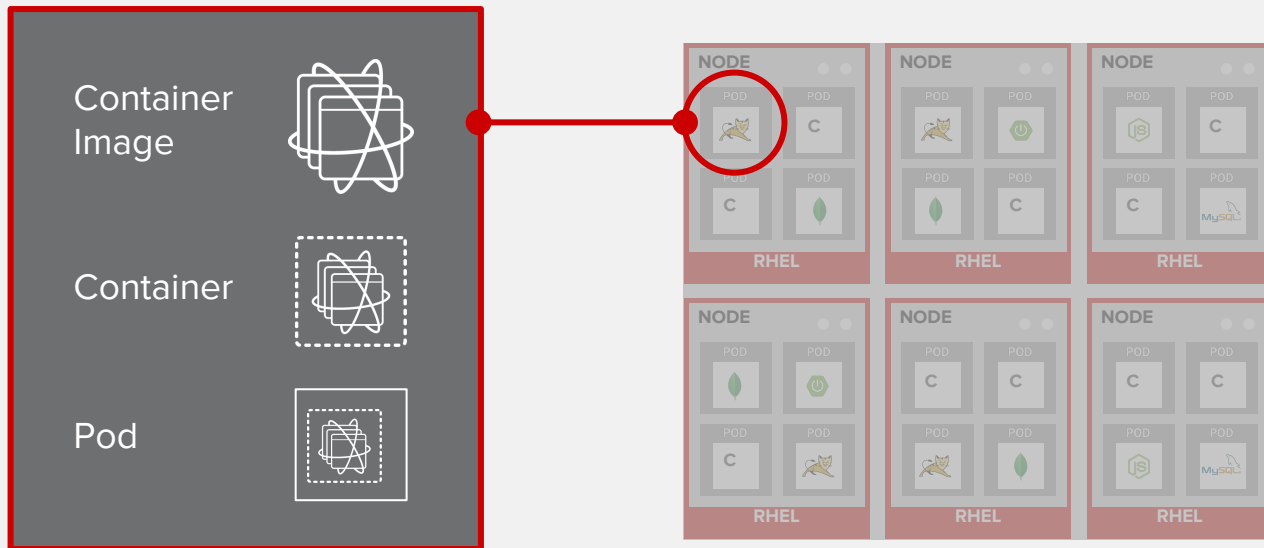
Container Image

Container

Pod

NODE

POD

POD

C

POD

C

POD

RHEL

NODE

POD

POD

POD

POD

C

RHEL

NODE

POD

POD

C

POD

C

POD

MySQL

RHEL

NODE

POD

POD

POD

C

POD

RHEL

NODE

POD

C

POD

C

POD

POD

RHEL

NODE

POD

C

POD

C

POD

POD

MySQL

RHEL